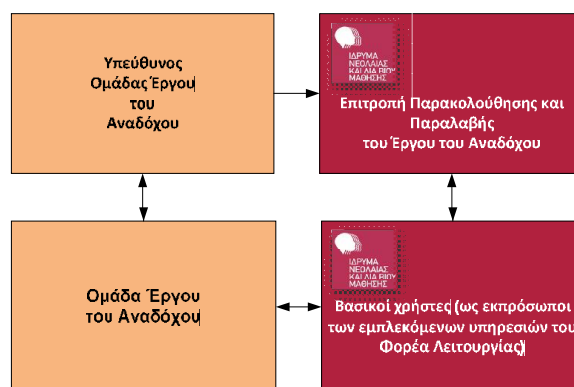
Υπεύθυνος Ομάδας Έργου του Αναδόχου

ΙΔΡΥΜΑ ΝΕΟΛΑΙΑΣ ΚΑΙ ΔΙΑ ΒΙΟΥ ΜΑΘΗΣΗΣ

Επιτροπή Παρακολούθησης και Παραλαβής του Έργου του Αναδόχου

Ομάδα Έργου του Αναδόχου

ΙΔΡΥΜΑ ΝΕΟΛΑΙΑΣ ΚΑΙ ΔΙΑ ΒΙΟΥ ΜΑΘΗΣΗΣ

Βασικοί χρήστες (ως εκπρόσωποι των εμπλεκόμενων υπηρεσιών του Φορέα Λειτουργίας)